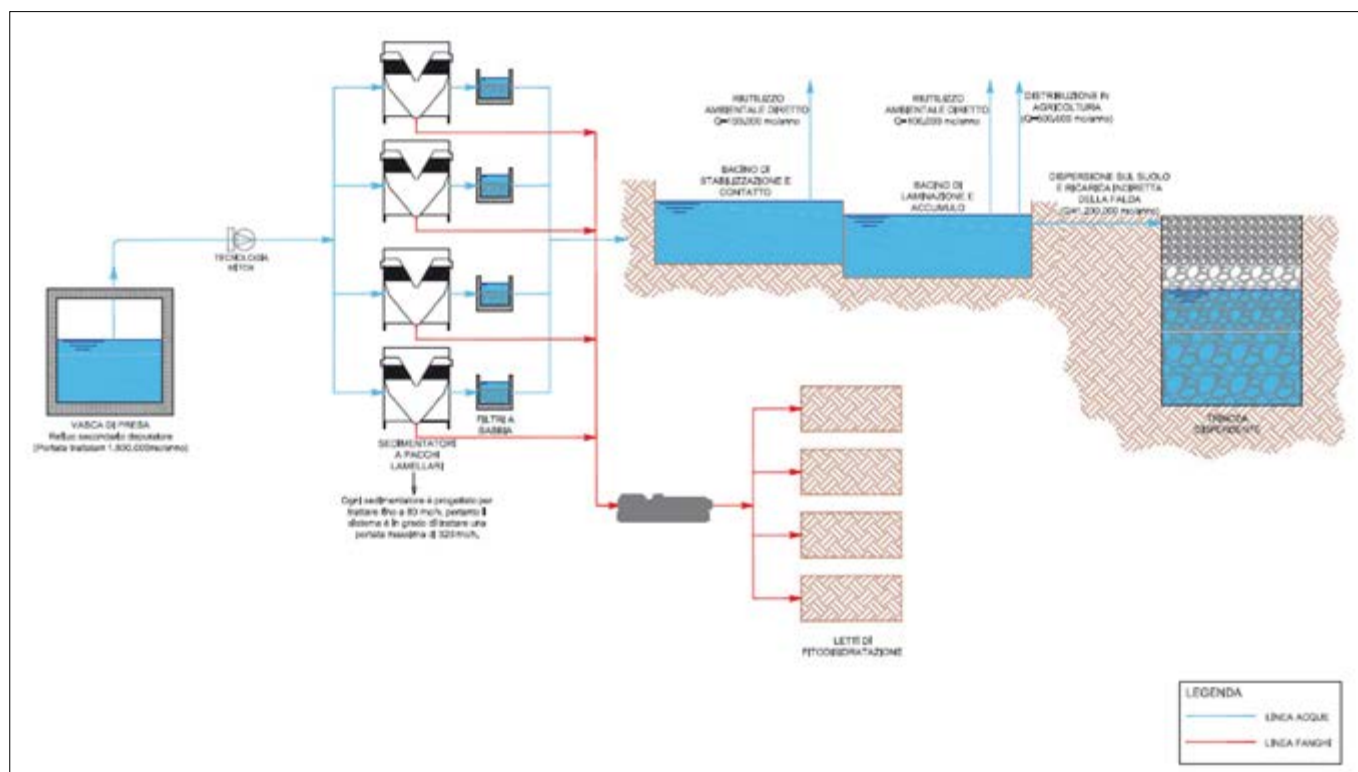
RIUTILIZZO AMBIENTALE DIRETTO Q=100.000 mc/anno

RIUTILIZZO AMBIENTALE DIRETTO Q=100.000 mc/anno

DISTRIBUZIONE IN AGRICOLTURA (Q=600.000 mc/anno)

BACINO DI STABILIZZAZIONE E CONTATTO

BACINO DI LAMINAZIONE E ACCUMULO

DISPERSIONE SUL SUOLO E RICARICA INDIRETTA DELLA FALDA (Q=1.200.000 mc/anno)

TECNOLOGIA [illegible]

VASCA DI PRESA
Refluo secondario depuratore
(Portata trattata 1.800.000 mc/anno)

FILTRI A SABBIA

SEDIMENTATORI A PACCHI LAMELLARI

Ogni sedimentatore è progettato per trattare fino a 80 mc/h, pertanto il sistema è in grado di trattare una portata massima di 320 mc/h.

TRINCEA DISPERDENTE

LETTI DI FITODISIDRATAZIONE

LEGENDA
LINEA ACQUE
LINEA FANGHI